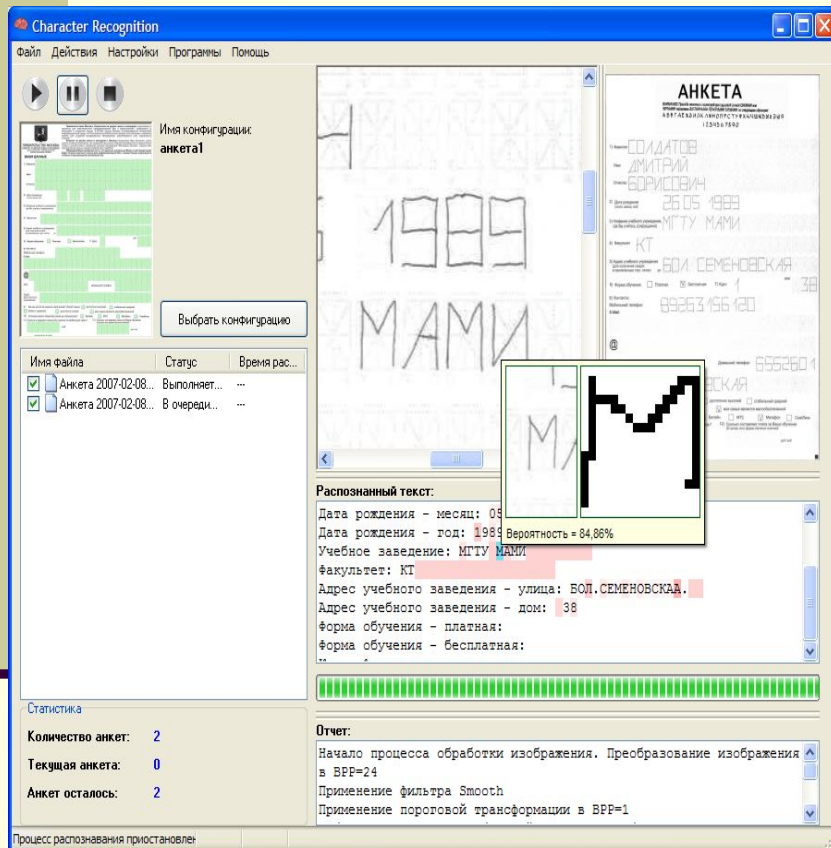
Character Recognition

Файл Действия Настройки Программы Помощь

Имя конфигурации:
анкета1

Выбрать конфигурацию

| Имя файла | Статус | Время рас... |
|---|---|---|
| Анкета 2007-02-08... | Выполняет... | ... |
| Анкета 2007-02-08... | В очереди... | ... |

Статистика
Количество анкет: 2
Текущая анкета: 0
Анкет осталось: 2

1989
МАМИ

АНКЕТА
СОЛДАТОВ
ДМИТРИЙ
БОРИСОВИЧ
26 05 1989
МГТУ МАМИ
КТ
БОЛ СЕМЕНОВСКАЯ
38
89263156120
6552601
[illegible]ВСКАЯ

Вероятность = 84,86%

Распознанный текст:
Дата рождения - месяц: 05
Дата рождения - год: 1989
Учебное заведение: МГТУ МАМИ
Факультет: КТ
Адрес учебного заведения - улица: БОЛ.СЕМЕНОВСКАЯ.
Адрес учебного заведения - дом: 38
Форма обучения - платная:
Форма обучения - бесплатная:

Отчет:
Начало процесса обработки изображения. Преобразование изображения в BPP=24
Применение фильтра Smooth
Применение пороговой трансформации в BPP=1

Процесс распознавания приостановлен